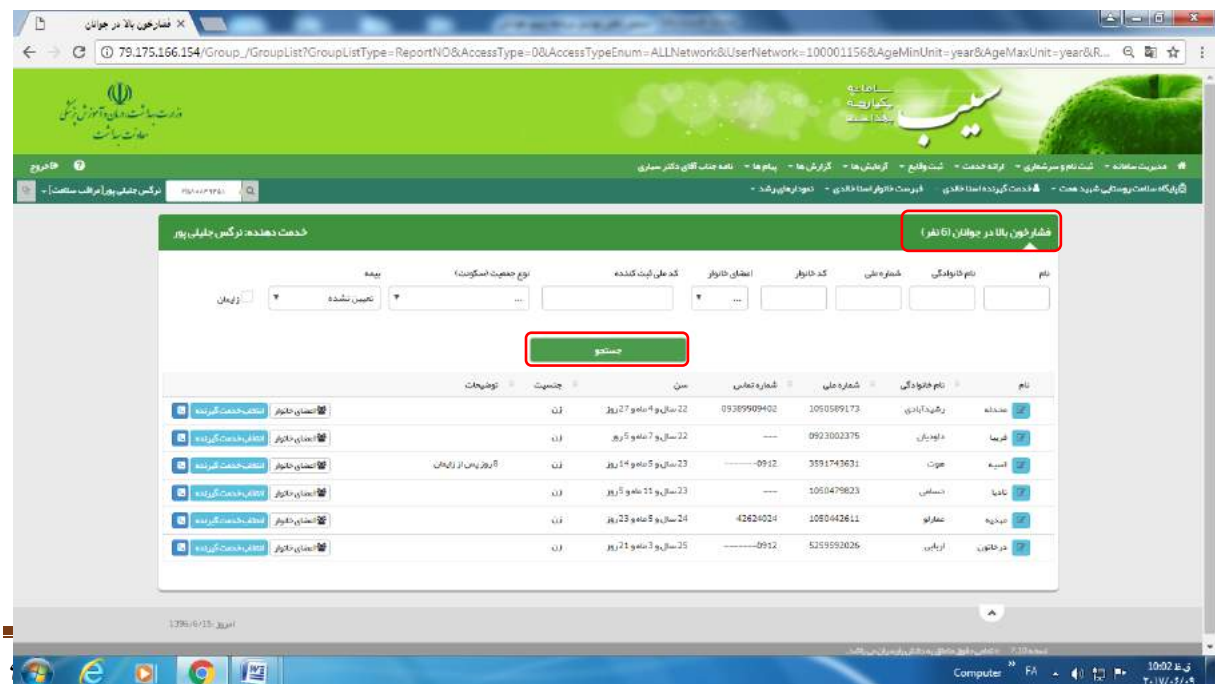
فشارخون بالا در جوانان ×

79.175.166.154/Group_/GroupList?GroupListType=ReportNO&AccessType=0&AccessTypeEnum=ALLNetwork&UserNetwork=100001156&AgeMinUnit=year&AgeMaxUnit=year&R...

وزارت بهداشت، درمان و آموزش پزشکی
معاونت بهداشت

سامانه یکپارچه بهداشت
سیب

خروج

مدیریت سامانه ▾ ثبت نام و سرشماری ▾ ارائه خدمت ▾ ثبت وقایع ▾ آزمایش ها ▾ گزارش ها ▾ پیام ها ▾ نامه جناب آقای دکتر سیاری

پایگاه سلامت روستایی شهید همت ▾ خدمت گیرنده اسنا خالدی فهرست خانوار اسنا خالدی نمودارهای رشد ▾

نرگس جلیلی پور [مراقب سلامت] ▾

فشار خون بالا در جوانان (6 نفر)

خدمت دهنده: نرگس جلیلی پور

نام | نام خانوادگی | شماره ملی | کد خانوار | اعضای خانوار | کد ملی ثبت کننده | نوع جمعیت (سکونت) | بیمه

تعیین نشده

زایمان

جستجو

| نام | نام خانوادگی | شماره ملی | شماره تماس | سن | جنسیت | توضیحات | |
|---|---|---|---|---|---|---|---|
| معصومه | رشیدآبادی | 1050589173 | 09389909402 | 22 سال و 4 ماه و 27 روز | زن | | اعضای خانوار انتخاب خدمت گیرنده |
| فریبا | داودیان | 0923002375 | --- | 22 سال و 7 ماه و 5 روز | زن | | اعضای خانوار انتخاب خدمت گیرنده |
| اسیه | هوت | 3591743631 | 0912-------- | 23 سال و 5 ماه و 14 روز | زن | 8 روز پس از زایمان | اعضای خانوار انتخاب خدمت گیرنده |
| نادیا | حسامی | 1050479823 | --- | 23 سال و 11 ماه و 5 روز | زن | | اعضای خانوار انتخاب خدمت گیرنده |
| خدیجه | عطارلو | 1050442611 | 42624024 | 24 سال و 8 ماه و 23 روز | زن | | اعضای خانوار انتخاب خدمت گیرنده |
| درخاتون | اربابی | 5259592026 | 0912-------- | 25 سال و 3 ماه و 21 روز | زن | | اعضای خانوار انتخاب خدمت گیرنده |

امروز: 1396/6/15

Computer FA 10:02